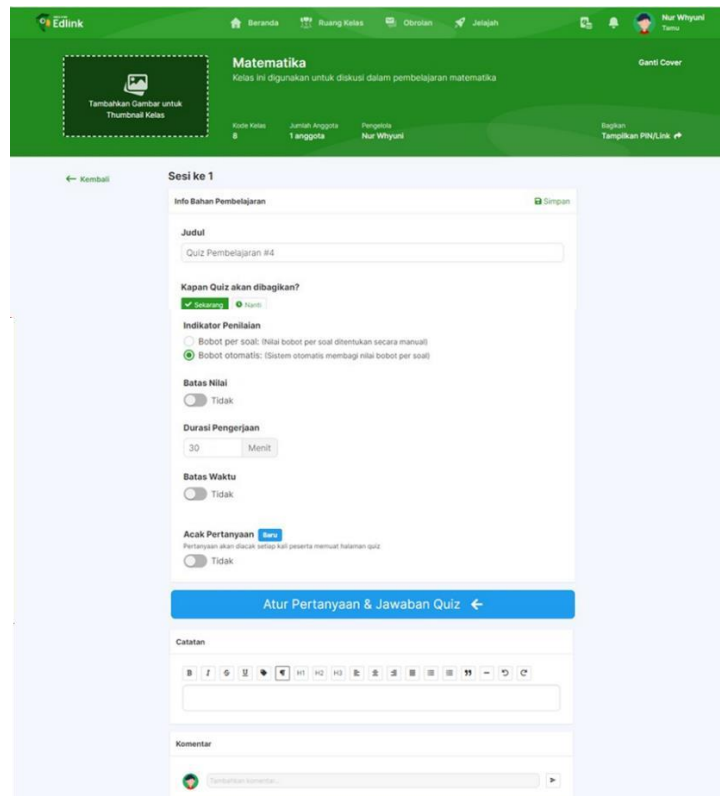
Edlink

Beranda Ruang Kelas Obrolan Jelajah

Nur Whyuni
Tamu

Tambahkan Gambar untuk Thumbnail Kelas

Matematika
Kelas ini digunakan untuk diskusi dalam pembelajaran matematika

Ganti Cover

Kode Kelas
8

Jumlah Anggota
1 anggota

Pengelola
Nur Whyuni

Bagikan
Tampilkan PIN/Link

← Kembali

Sesi ke 1

Info Bahan Pembelajaran

Simpan

Judul

Quiz Pembelajaran #4

Kapan Quiz akan dibagikan?

Sekarang Nanti

Indikator Penilaian

Bobot per soal: (Nilai bobot per soal ditentukan secara manual)

Bobot otomatis: (Sistem otomatis membagi nilai bobot per soal)

Batas Nilai

Tidak

Durasi Pengerjaan

30 Menit

Batas Waktu

Tidak

Acak Pertanyaan Baru

Pertanyaan akan diacak setiap kali peserta memuat halaman quiz

Tidak

Atur Pertanyaan & Jawaban Quiz ←

Catatan

B I S U H1 H2 H3 99

Komentar

Tambahkan komentar...